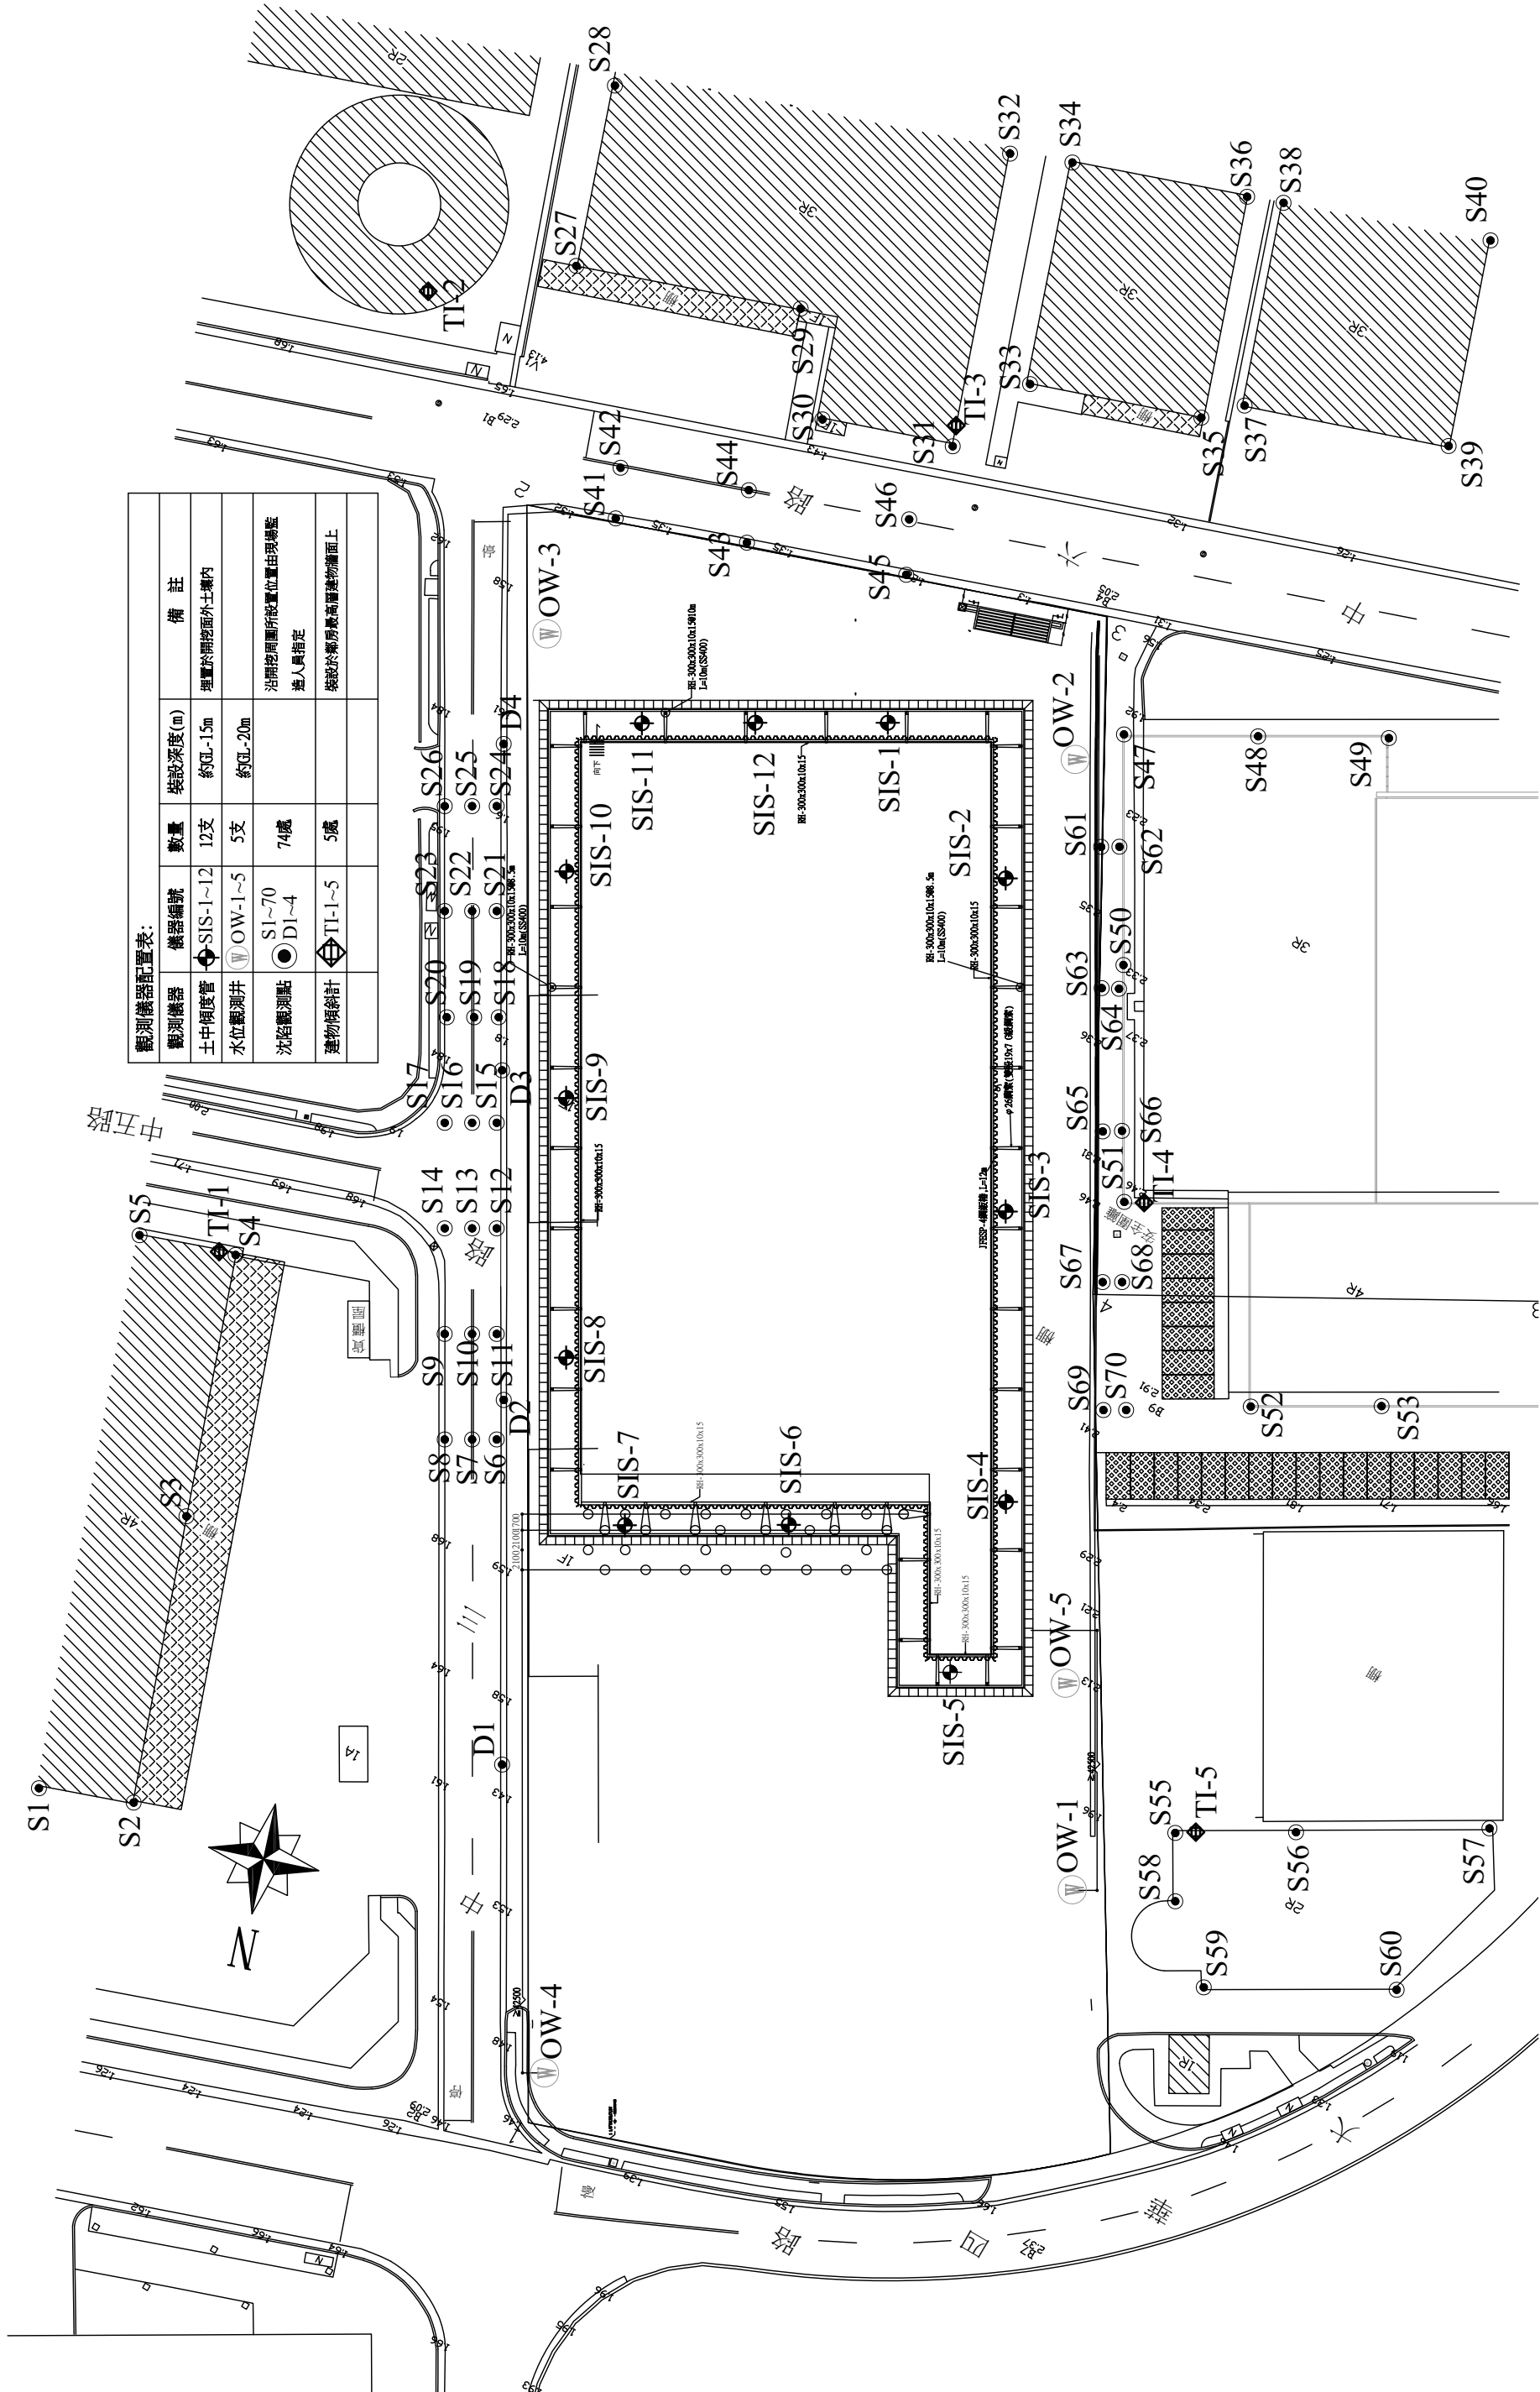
觀測儀器配置表:

| 觀測儀器 | 儀器編號 | 數量 | 裝設深度(m) | 備註 |
|---|---|---|---|---|
| 土中傾度管 | SIS-1~12 | 12支 | 約GL-15m | 埋置於開挖面外土壤內 |
| 水位觀測井 | OW-1~5 | 5支 | 約GL-20m | |
| 沉陷觀測點 | S1~70 D1~4 | 74處 | | 沿開挖周圍所設置位置由現場監造人員指定 |
| 建物傾斜計 | TI-1~5 | 5處 | | 裝設於鄰房最高層建物牆面上 |

S1 S2 S3 S4 S5 TI-1 S6 S7 S8 S9 S10 S11 S12 S13 S14 S15 S16 S17 S18 S19 S20 S21 S22 S23 S24 S25 S26 S27 S28 S29 S30 S31 S32 S33 S34 S35 S36 S37 S38 S39 S40 S41 S42 S43 S44 S45 S46 S47 S48 S49 S50 S51 S52 S53 S55 S56 S57 S58 S59 S60 S61 S62 S63 S64 S65 S66 S67 S68 S69 S70

TI-2 TI-3 TI-4 TI-5

D1 D2 D3 D4

OW-1 OW-2 OW-3 OW-4 OW-5

SIS-1 SIS-2 SIS-3 SIS-4 SIS-5 SIS-6 SIS-7 SIS-8 SIS-9 SIS-10 SIS-11 SIS-12

中正路 中 山 路 中 正 路 大 排

N

3R 2R 4R 1R 1A